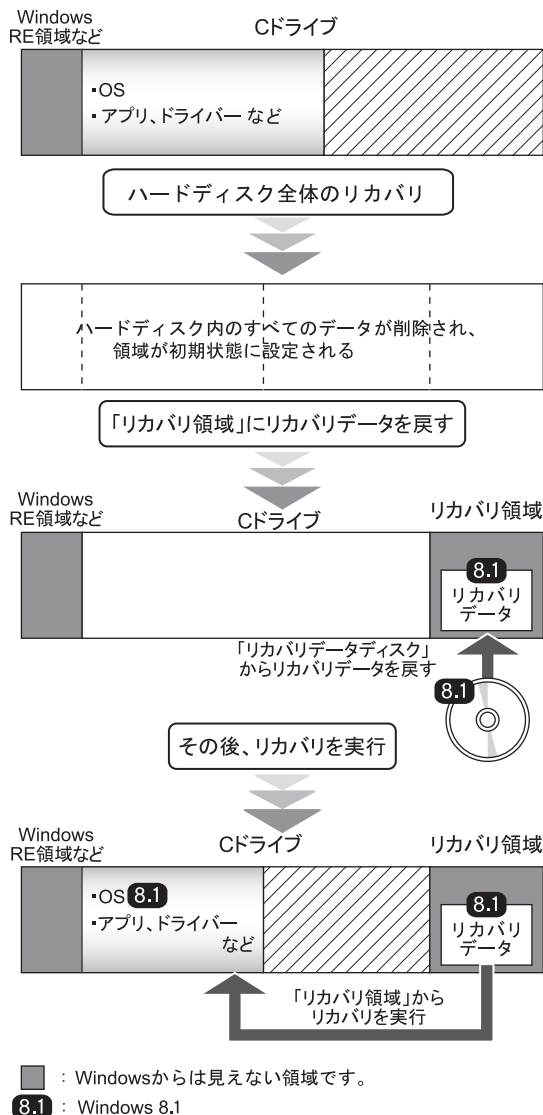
Windows RE領域など

Cドライブ

・OS
・アプリ、ドライバー など

ハードディスク全体のリカバリ

ハードディスク内のすべてのデータが削除され、
領域が初期状態に設定される

「リカバリ領域」にリカバリデータを戻す

Windows RE領域など

Cドライブ

リカバリ領域

8.1
リカバリ
データ

「リカバリデータディスク」
からリカバリデータを戻す

8.1

その後、リカバリを実行

Windows RE領域など

Cドライブ

リカバリ領域

・OS 8.1
・アプリ、ドライバー
など

8.1
リカバリ
データ

「リカバリ領域」から
リカバリを実行

：Windowsからは見えない領域です。

8.1：Windows 8.1